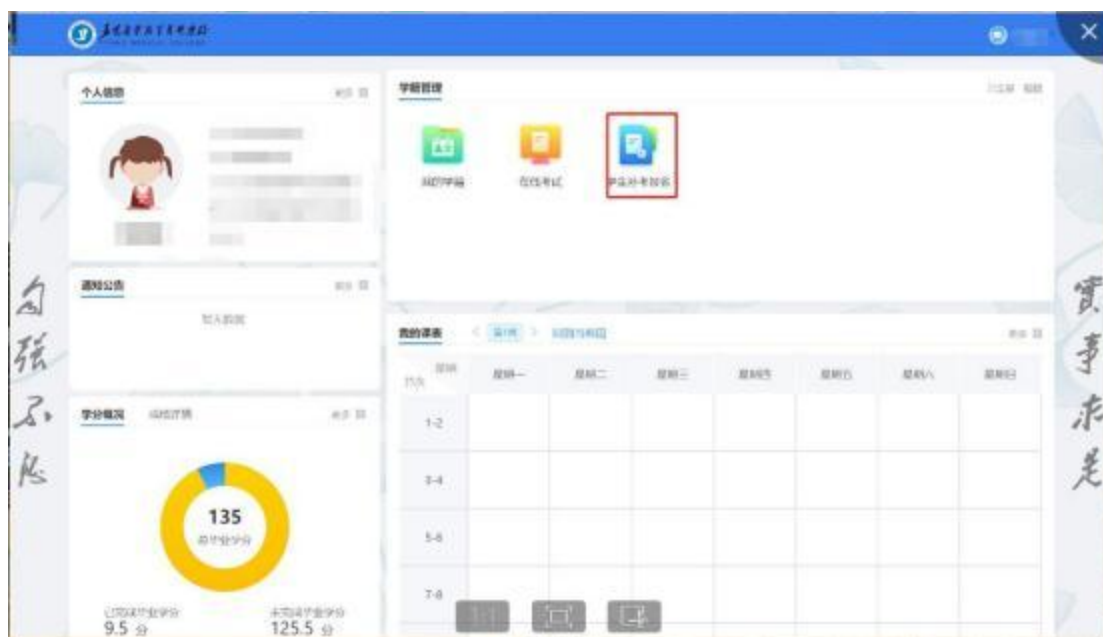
个人信息

学籍管理

我的学籍　在线考试　毕业补考报名

通知公告

暂无数据

我的课表　第1周　切换为周视图

| 节次 | 星期一 | 星期二 | 星期三 | 星期四 | 星期五 | 星期六 | 星期日 |
|---|---|---|---|---|---|---|---|
| 1-2 | | | | | | | |
| 3-4 | | | | | | | |
| 5-6 | | | | | | | |
| 7-8 | | | | | | | |

学分概况　成绩详情

135
总毕业学分

已完成毕业学分
9.5 分

未完成毕业学分
125.5 分

自强不息

实事求是